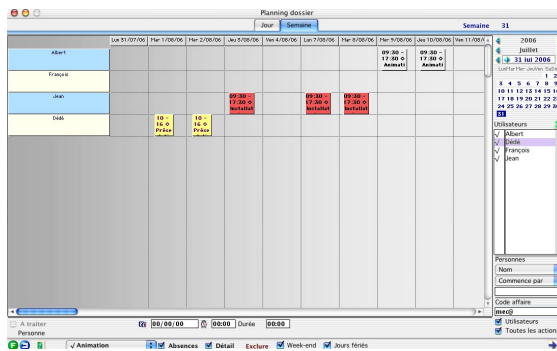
Planning dossier

Jour | Semaine

Semaine 31

| | Lun 31/07/06 | Mar 1/08/06 | Mer 2/08/06 | Jeu 3/08/06 | Ven 4/08/06 | Lun 7/08/06 | Mar 8/08/06 | Mer 9/08/06 | Jeu 10/08/06 | Ven 11/08/ |
|---|---|---|---|---|---|---|---|---|---|---|
| Albert | | | | | | | | 09:30 - 17:30 ◊ Animati | 09:30 - 17:30 ◊ Animati | |
| François | | | | | | | | | | |
| Jean | | | | 09:30 - 17:30 ◊ Installat | | 09:30 - 17:30 ◊ Installat | 09:30 - 17:30 ◊ Installat | | | |
| Dédé | | 10 - 16 ◊ Prése | 10 - 16 ◊ Prése | | | | | | | |

2006
Juillet
31 Juil 2006
LunMarMerJeuVenSamDi
1 2
3 4 5 6 7 8 9
10 11 12 13 14 15 16
17 18 19 20 21 22 23
24 25 26 27 28 29 30
31

Utilisateurs
√ Albert
√ Dédé
√ François
√ Jean

Personnes
Nom
Commence par

Code affaire
mec@
☑ Utilisateurs
☑ Toutes les actions

A traiter
Personne
00/00/00 00:00 Durée 00:00

√ Animation ☑ Absences ☑ Détail Exclure ☑ Week-end ☑ Jours fériés